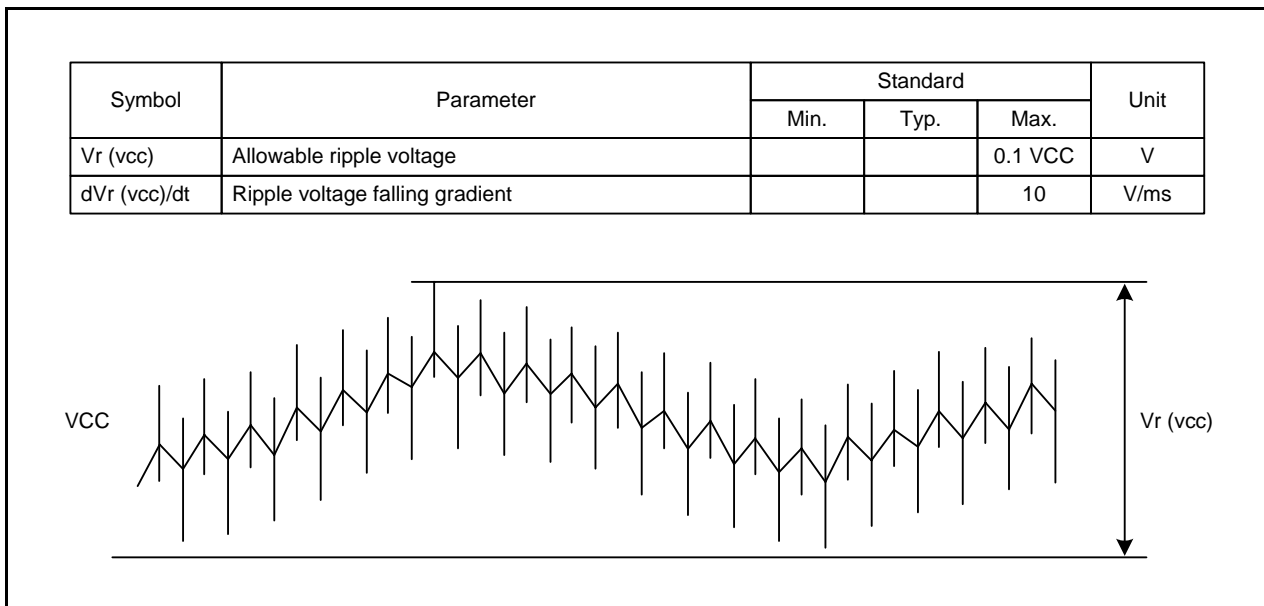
| Symbol | Parameter | Standard Min. | Standard Typ. | Standard Max. | Unit |
|---|---|---|---|---|---|
| Vr (vcc) | Allowable ripple voltage | | | 0.1 VCC | V |
| dVr (vcc)/dt | Ripple voltage falling gradient | | | 10 | V/ms |

VCC

Vr (vcc)